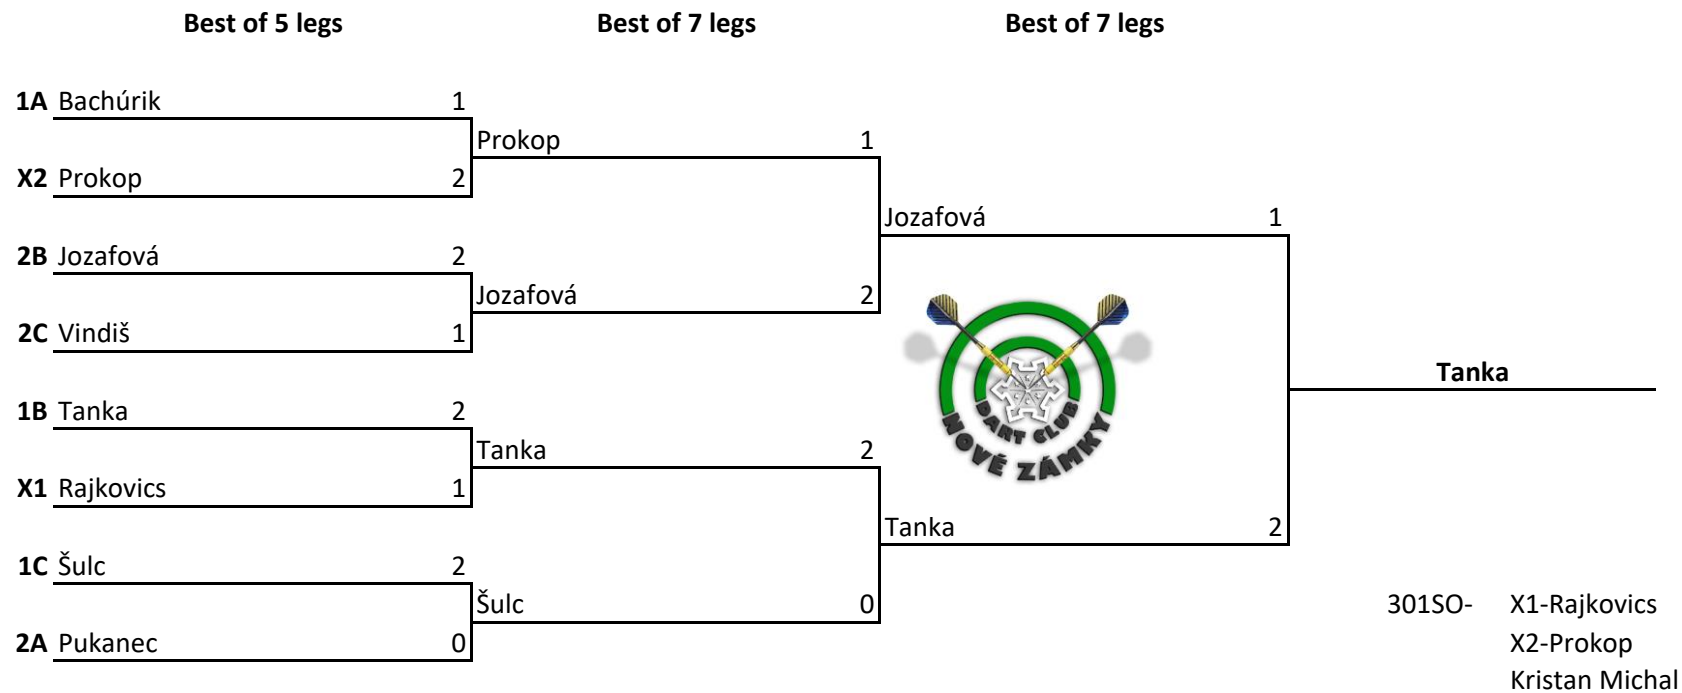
Best of 5 legs
Best of 7 legs
Best of 7 legs

1A Bachúrik 1
X2 Prokop 2
2B Jozafová 2
2C Vindiš 1
1B Tanka 2
X1 Rajkovics 1
1C Šulc 2
2A Pukanec 0

Prokop 1
Jozafová 2
Tanka 2
Šulc 0

Jozafová 1
Tanka 2

DART CLUB NOVÉ ZÁMKY

Tanka

301SO- X1-Rajkovics
X2-Prokop
Kristan Michal